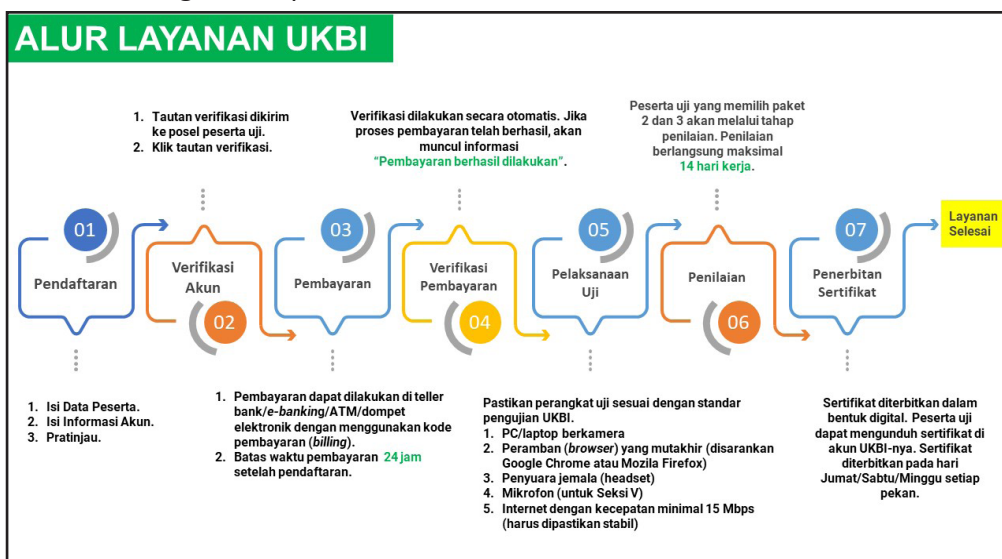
ALUR LAYANAN UKBI

1. Tautan verifikasi dikirim ke posel peserta uji.
2. Klik tautan verifikasi.

Verifikasi dilakukan secara otomatis. Jika proses pembayaran telah berhasil, akan muncul informasi "Pembayaran berhasil dilakukan".

Peserta uji yang memilih paket 2 dan 3 akan melalui tahap penilaian. Penilaian berlangsung maksimal 14 hari kerja.

01
Pendaftaran

Verifikasi Akun
02

03
Pembayaran

Verifikasi Pembayaran
04

05
Pelaksanaan Uji

Penilaian
06

07
Penerbitan Sertifikat

Layanan Selesai

1. Isi Data Peserta.
2. Isi Informasi Akun.
3. Pratinjau.

1. Pembayaran dapat dilakukan di teller bank/e-banking/ATM/dompet elektronik dengan menggunakan kode pembayaran (billing).
2. Batas waktu pembayaran 24 jam setelah pendaftaran.

Pastikan perangkat uji sesuai dengan standar pengujian UKBI.
1. PC/laptop berkamera
2. Peramban (browser) yang mutakhir (disarankan Google Chrome atau Mozila Firefox)
3. Penyuara jemala (headset)
4. Mikrofon (untuk Seksi V)
5. Internet dengan kecepatan minimal 15 Mbps (harus dipastikan stabil)

Sertifikat diterbitkan dalam bentuk digital. Peserta uji dapat mengunduh sertifikat di akun UKBI-nya. Sertifikat diterbitkan pada hari Jumat/Sabtu/Minggu setiap pekan.